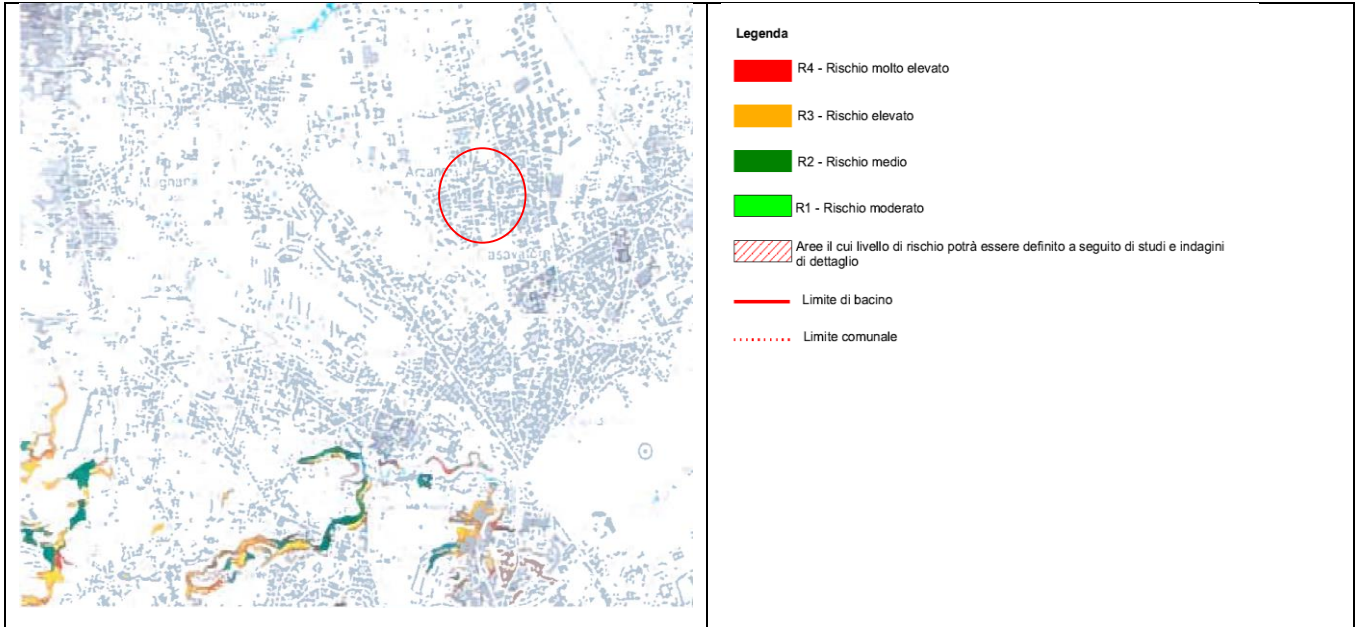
Mugnano

Arzano

Casavatore

Legenda

R4 - Rischio molto elevato

R3 - Rischio elevato

R2 - Rischio medio

R1 - Rischio moderato

Aree il cui livello di rischio potrà essere definito a seguito di studi e indagini di dettaglio

Limite di bacino

Limite comunale